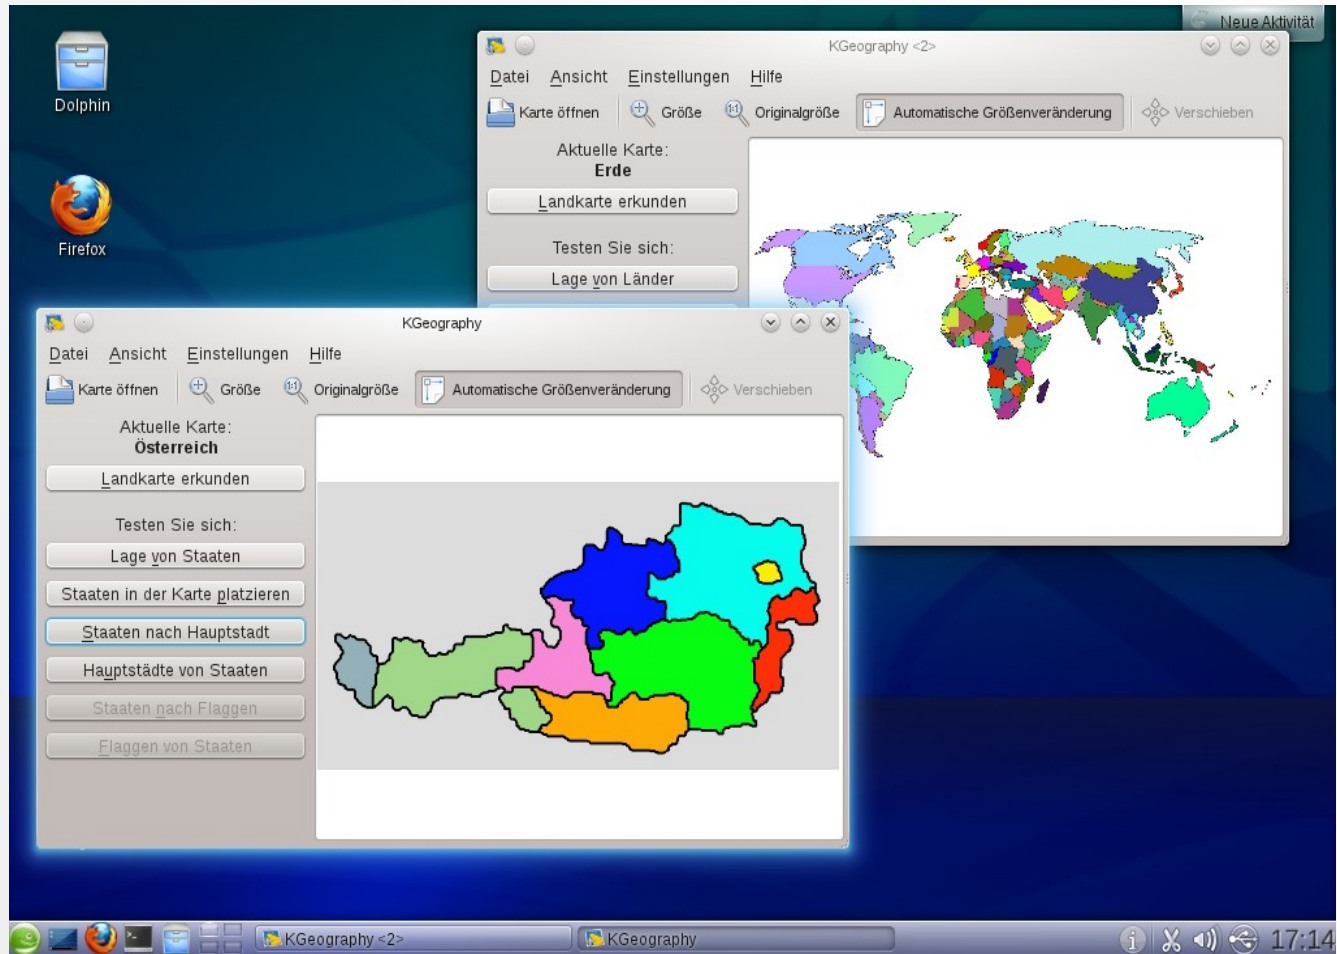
Neue Aktivität

Dolphin

Firefox

KGeography <2>

Datei Ansicht Einstellungen Hilfe

Karte öffnen Größe Originalgröße Automatische Größenveränderung Verschieben

Aktuelle Karte:
Erde

Landkarte erkunden

Testen Sie sich:

Lage von Länder

KGeography

Datei Ansicht Einstellungen Hilfe

Karte öffnen Größe Originalgröße Automatische Größenveränderung Verschieben

Aktuelle Karte:
Österreich

Landkarte erkunden

Testen Sie sich:

Lage von Staaten

Staaten in der Karte platzieren

Staaten nach Hauptstadt

Hauptstädte von Staaten

Staaten nach Flaggen

Flaggen von Staaten

KGeography <2> KGeography

17:14